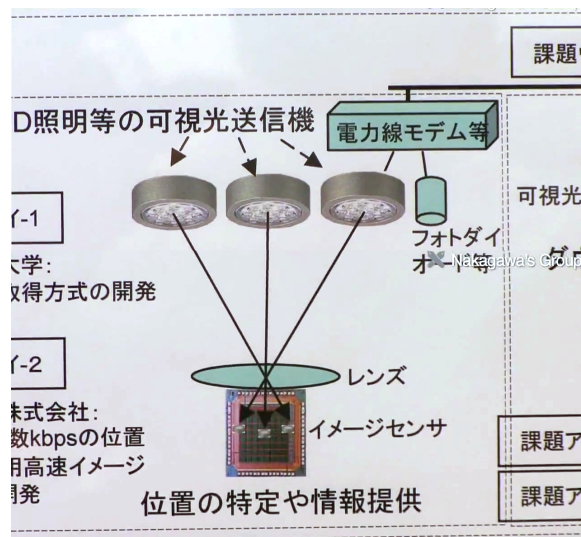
課題

D照明等の可視光送信機

電力線モデム等

イ-1

大学:
取得方式の開発

可視光

フォトダイオード等

Nakagawa's Group

ダ

イ-2

株式会社:
数kbpsの位置
用高速イメージ
開発

レンズ

イメージセンサ

課題ア

課題ア

位置の特定や情報提供